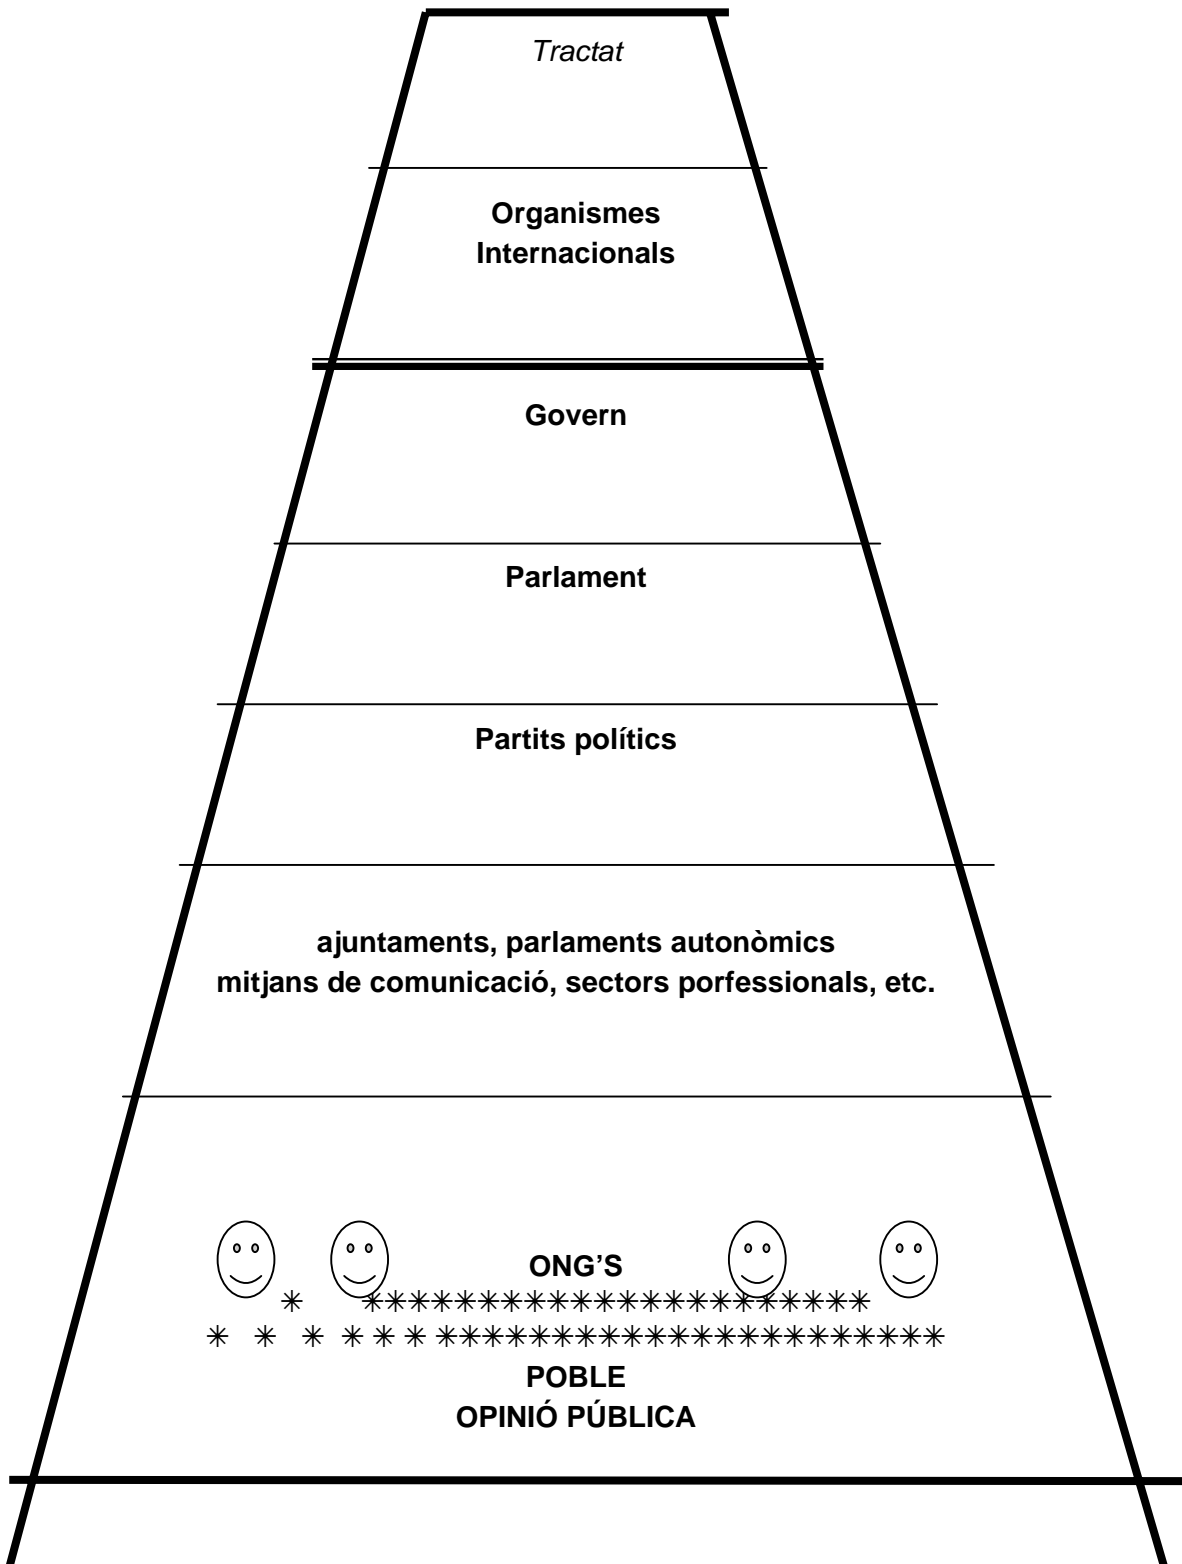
*Tractat*

**Organismes Internacionals**

**Govern**

**Parlament**

**Partits polítics**

**ajuntaments, parlaments autonòmics mitjans de comunicació, sectors porfessionals, etc.**

**ONG'S**

**POBLE**
**OPINIÓ PÚBLICA**